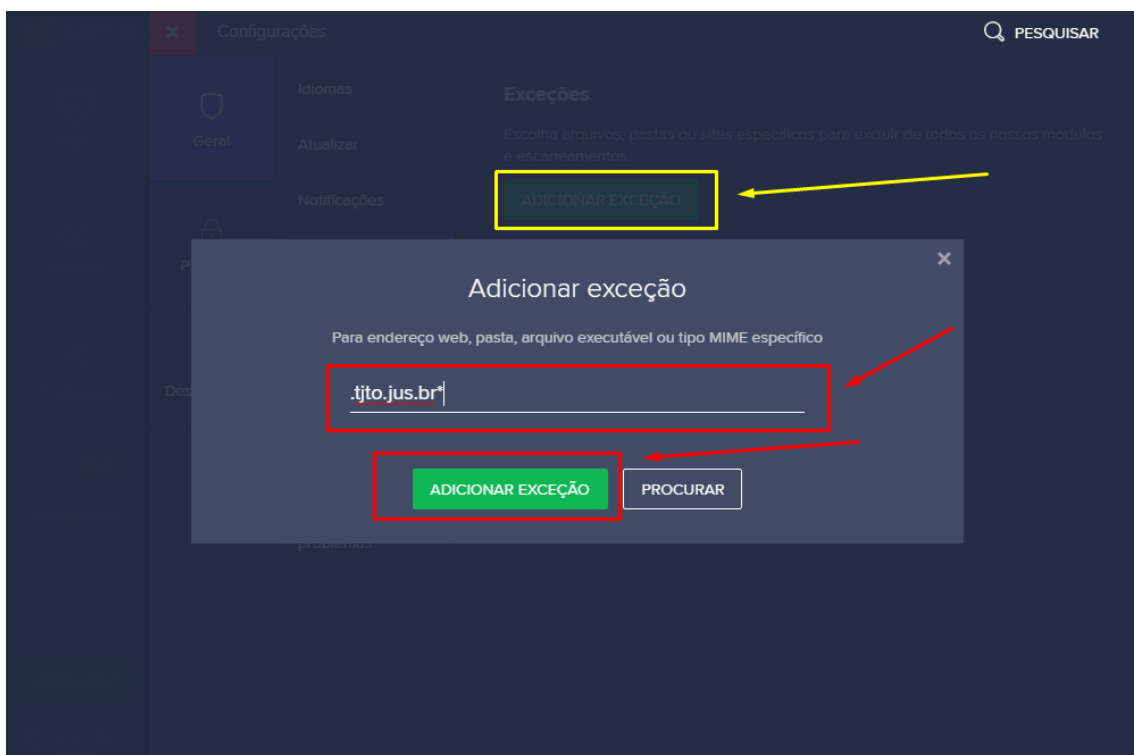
Configurações

PESQUISAR

Geral

Idiomas

Atualizar

Notificações

Exceções

Escolha arquivos, pastas ou sites específicos para excluir de todos os nossos módulos e escaneamentos.

ADICIONAR EXCEÇÃO

P

Des

problemas

Adicionar exceção

Para endereço web, pasta, arquivo executável ou tipo MIME específico

.tjto.jus.br*

ADICIONAR EXCEÇÃO

PROCURAR